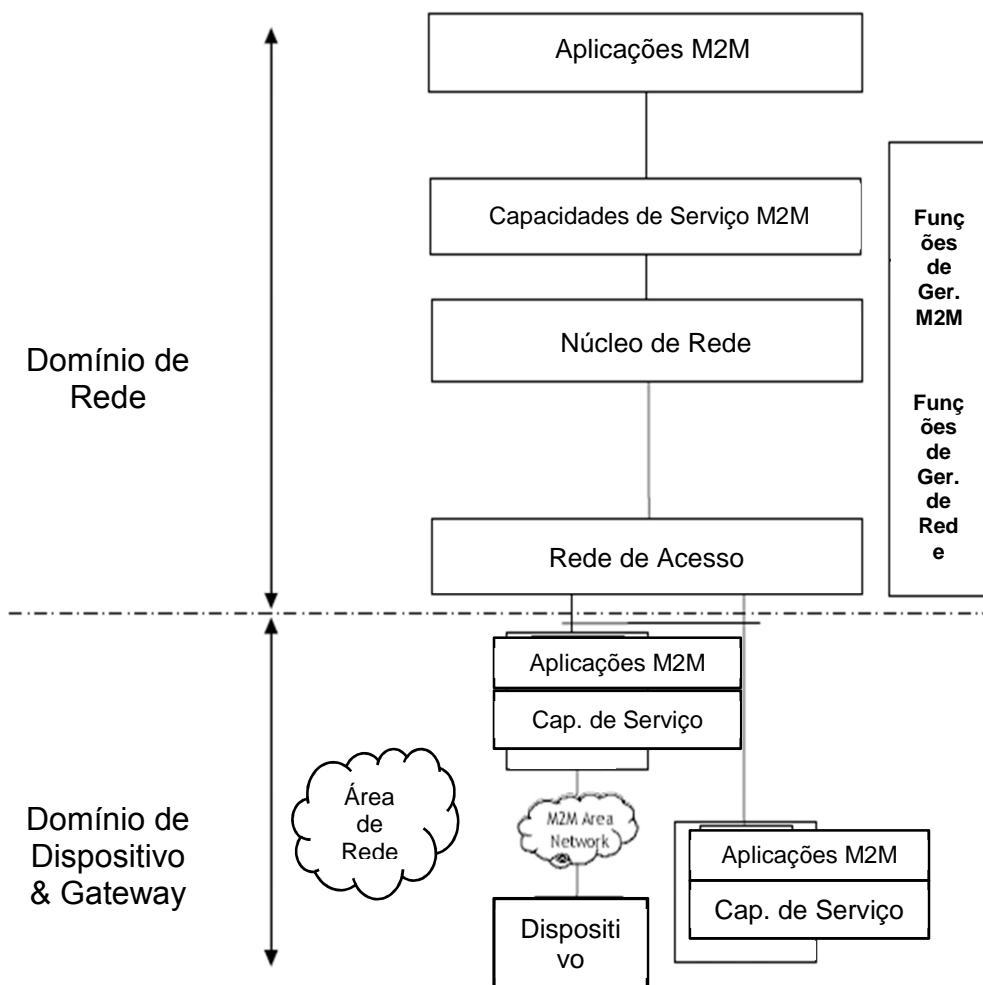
Aplicações M2M

Capacidades de Serviço M2M

Núcleo de Rede

Rede de Acesso

Funções de Ger. M2M

Funções de Ger. de Rede

Domínio de Rede

Aplicações M2M

Cap. de Serviço

Área de Rede

M2M Area Network

Domínio de Dispositivo & Gateway

Aplicações M2M

Cap. de Serviço

Dispositivo